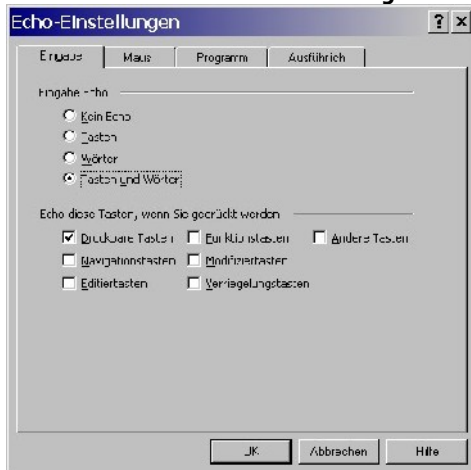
Echo-Einstellungen

? ×

Eingabe | Maus | Programm | Ausführlich

Eingabe-Echo

Kein Echo

Tasten

Wörter

Tasten und Wörter

Echo diese Tasten, wenn Sie gedrückt werden

Druckbare Tasten

Funktionstasten

Andere Tasten

Navigationstasten

Modifizierertasten

Editiertasten

Verriegelungstasten

OK

Abbrechen

Hilfe